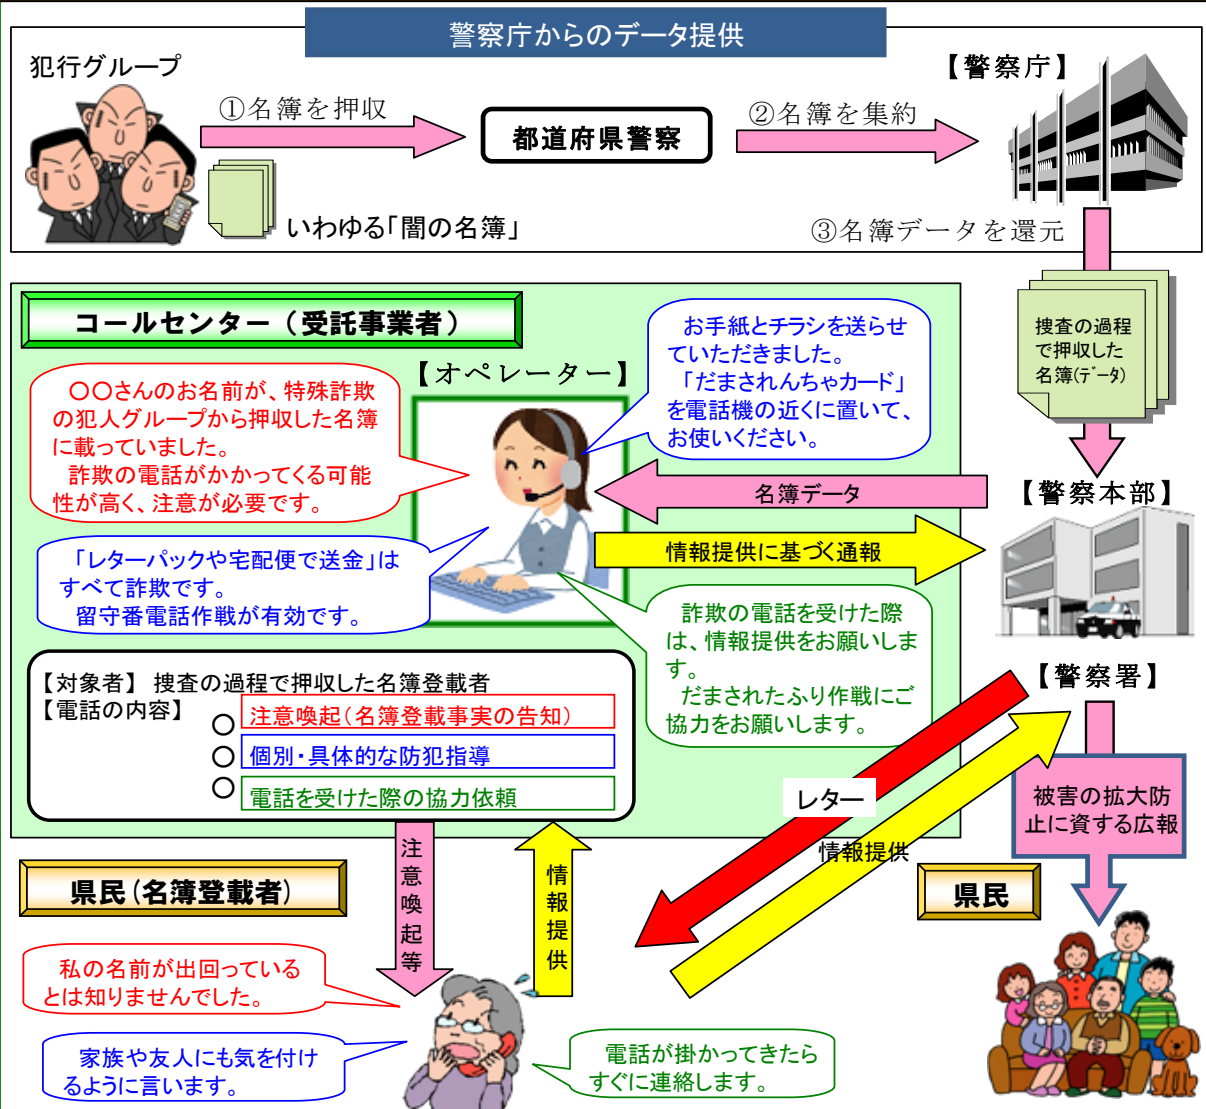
警察庁からのデータ提供

犯行グループ

①名簿を押収

都道府県警察

②名簿を集約

【警察庁】

いわゆる「闇の名簿」

③名簿データを還元

コールセンター（受託事業者）

【オペレーター】

お手紙とチラシを送らせていただきました。
「だまされんちゃカード」を電話機の近くに置いて、お使いください。

〇〇さんのお名前が、特殊詐欺の犯人グループから押収した名簿に載っていました。
詐欺の電話がかかってくる可能性が高く、注意が必要です。

捜査の過程で押収した名簿(データ)

名簿データ

【警察本部】

情報提供に基づく通報

「レターパックや宅配便で送金」はすべて詐欺です。
留守番電話作戦が有効です。

詐欺の電話を受けた際は、情報提供をお願いします。
だまされたふり作戦にご協力をお願いします。

【警察署】

【対象者】 捜査の過程で押収した名簿登載者
【電話の内容】
○ 注意喚起（名簿登載事実の告知）
○ 個別・具体的な防犯指導
○ 電話を受けた際の協力依頼

レター

情報提供

被害の拡大防止に資する広報

注意喚起等

情報提供

県民(名簿登載者)

県民

私の名前が出回っているとは知りませんでした。

家族や友人にも気を付けるように言います。

電話が掛かってきたらすぐに連絡します。